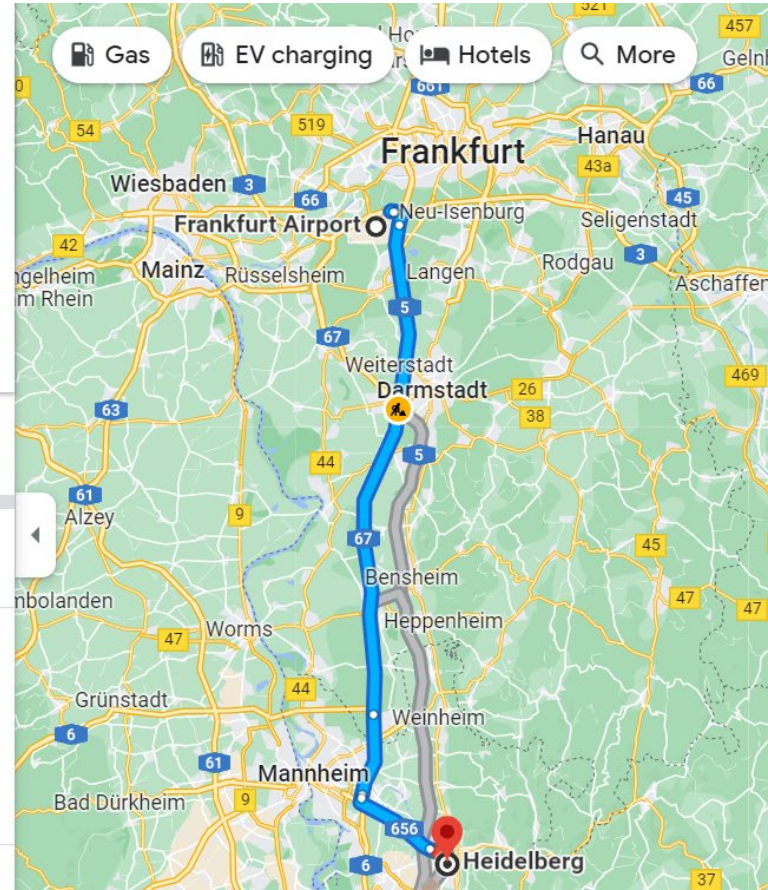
Gas
EV charging
Hotels
More
321
457
Gelnh
Ho
661
66
54
519
Frankfurt
Hanau
43a
Wiesbaden
3
66
45
Frankfurt Airport
Neu-Isenburg
Seligenstadt
42
Mainz
Rüsselsheim
Langen
Rodgau
3
Aschaffen
gelheim
m Rhein
5
67
Weiterstadt
469
Darmstadt
26
38
63
5
44
61
Alzey
9
67
45
Bensheim
nbolanden
47
47
Heppenheim
47
Worms
44
Grünstadt
Weinheim
6
61
Mannheim
Bad Dürkheim
9
656
6
Heidelberg
37